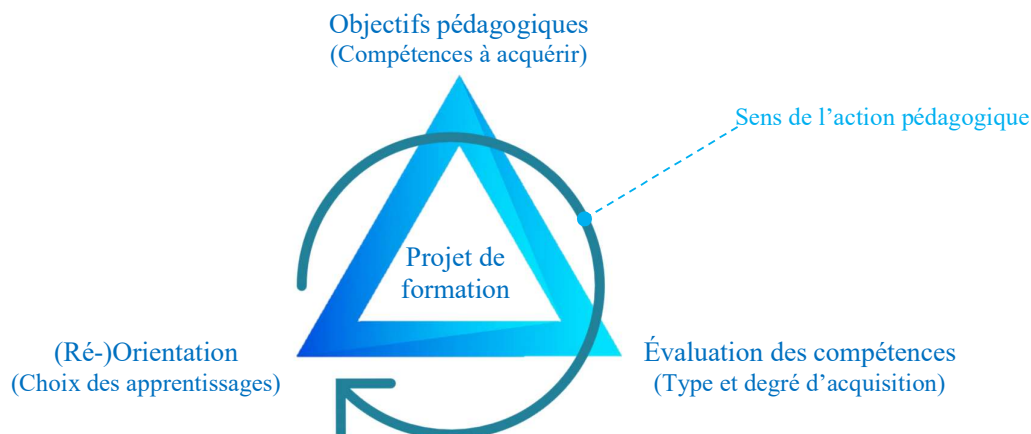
Objectifs pédagogiques
(Compétences à acquérir)

Sens de l’action pédagogique

Projet de formation

(Ré-)Orientation
(Choix des apprentissages)

Évaluation des compétences
(Type et degré d’acquisition)